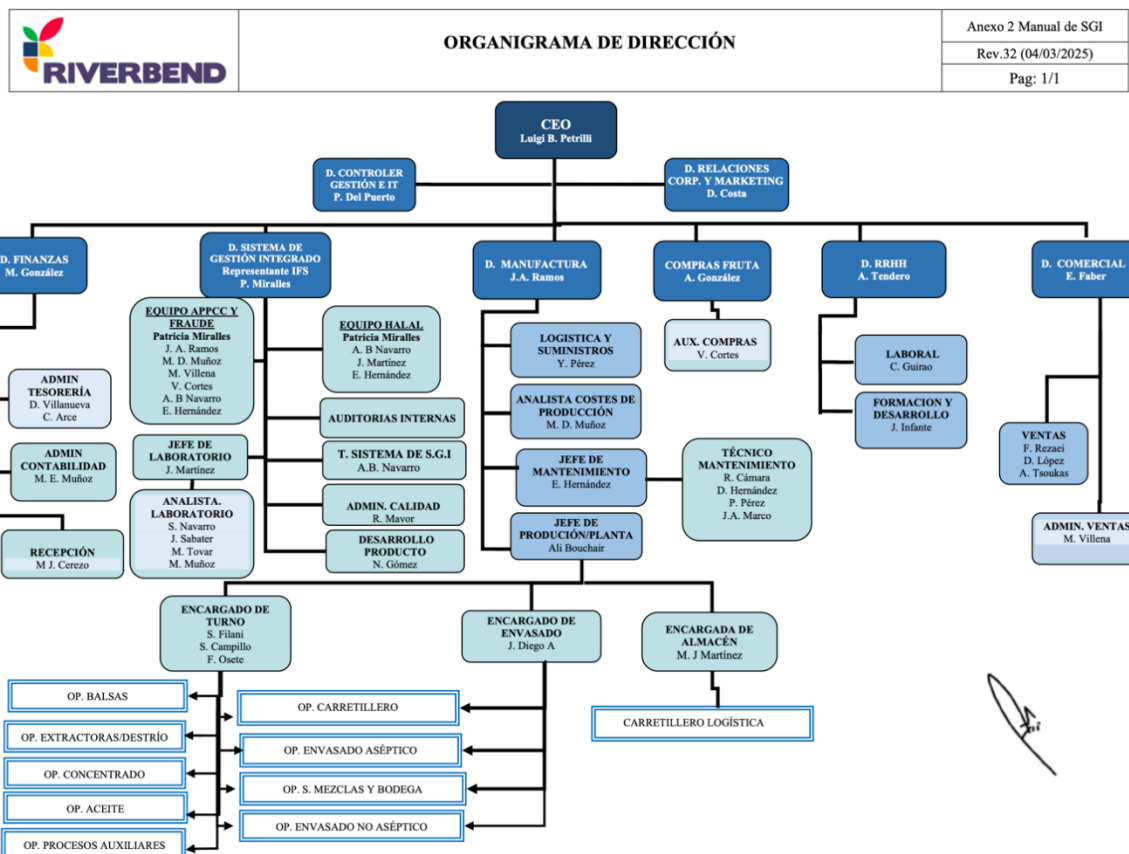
RIVERBEND

ORGANIGRAMA DE DIRECCIÓN

Anexo 2 Manual de SGI
Rev.32 (04/03/2025)
Pag: 1/1

CEO
Luigi B. Petrilli

D. CONTROLER GESTIÓN E IT
P. Del Puerto

D. RELACIONES CORP. Y MARKETING
D. Costa

D. FINANZAS
M. González

D. SISTEMA DE GESTIÓN INTEGRADO
Representante IFS
P. Miralles

D. MANUFACTURA
J.A. Ramos

COMPRAS FRUTA
A. González

D. RRHH
A. Tendero

D. COMERCIAL
E. Faber

EQUIPO APPCC Y FRAUDE
Patricia Miralles
J. A. Ramos
M. D. Muñoz
M. Villena
V. Cortes
A. B Navarro
E. Hernández

EQUIPO HALAL
Patricia Miralles
A. B Navarro
J. Martínez
E. Hernández

LOGISTICA Y SUMINISTROS
Y. Pérez

AUX. COMPRAS
V. Cortes

LABORAL
C. Guirao

ADMIN TESORERÍA
D. Villanueva
C. Arce

AUDITORIAS INTERNAS

ANALISTA COSTES DE PRODUCCIÓN
M. D. Muñoz

FORMACION Y DESARROLLO
J. Infante

ADMIN CONTABILIDAD
M. E. Muñoz

JEFE DE LABORATORIO
J. Martínez

T. SISTEMA DE S.G.I
A.B. Navarro

JEFE DE MANTENIMIENTO
E. Hernández

TÉCNICO MANTENIMIENTO
R. Cámara
D. Hernández
P. Pérez
J.A. Marco

VENTAS
F. Rezaei
D. López
A. Tsoukas

ANALISTA. LABORATORIO
S. Navarro
J. Sabater
M. Tovar
M. Muñoz

ADMIN. CALIDAD
R. Mavor

JEFE DE PRODUCIÓN/PLANTA
Ali Bouchair

ADMIN. VENTAS
M. Villena

RECEPCIÓN
M J. Cerezo

DESARROLLO PRODUCTO
N. Gómez

ENCARGADO DE TURNO
S. Filani
S. Campillo
F. Osete

ENCARGADO DE ENVASADO
J. Diego A

ENCARGADA DE ALMACÉN
M. J Martínez

OP. BALSAS

OP. CARRETILLERO

CARRETILLERO LOGÍSTICA

OP. EXTRACTORAS/DESTRÍO

OP. ENVASADO ASÉPTICO

OP. CONCENTRADO

OP. S. MEZCLAS Y BODEGA

OP. ACEITE

OP. ENVASADO NO ASÉPTICO

OP. PROCESOS AUXILIARES